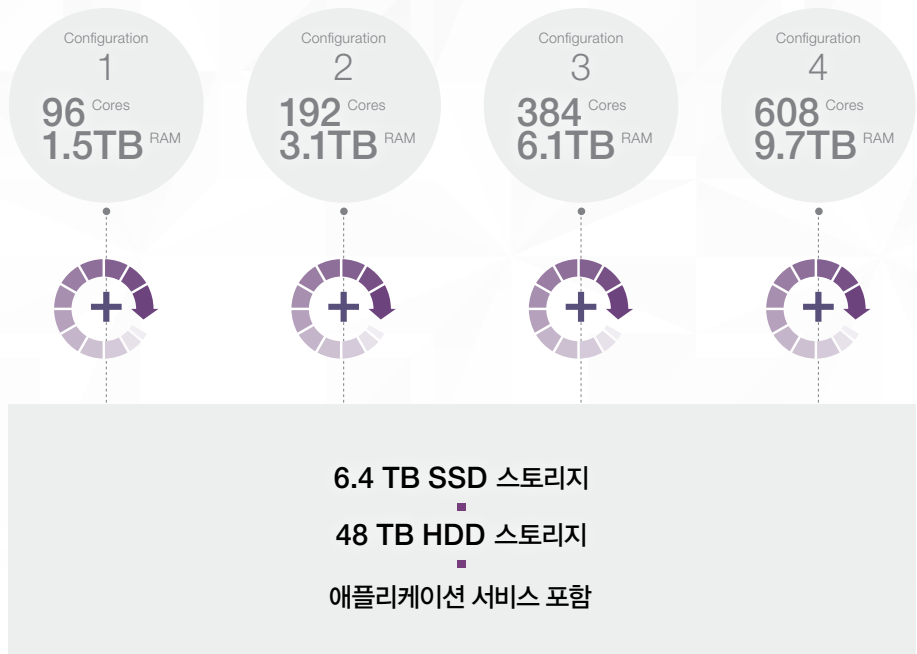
Configuration
1
96 Cores
1.5TB RAM

Configuration
2
192 Cores
3.1TB RAM

Configuration
3
384 Cores
6.1TB RAM

Configuration
4
608 Cores
9.7TB RAM

6.4 TB SSD 스토리지

48 TB HDD 스토리지

애플리케이션 서비스 포함